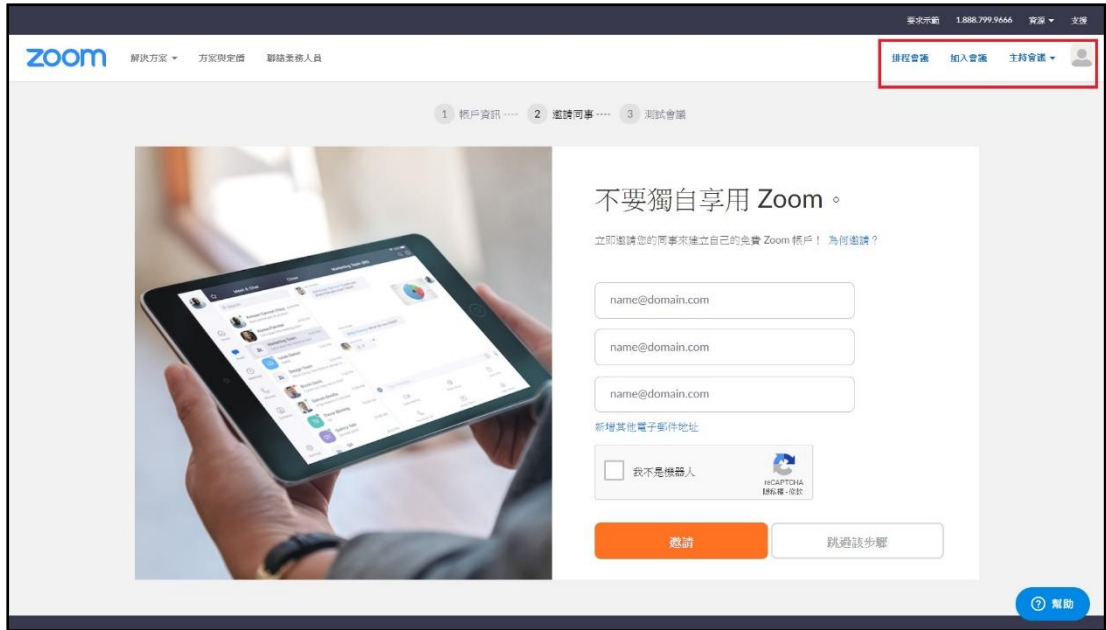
要求示範 1.888.799.9666 資源 ▾ 支援

zoom 解決方案 ▾ 方案與定價 聯絡業務人員

排程會議 加入會議 主持會議 ▾

1 帳戶資訊 ···· 2 邀請同事 ···· 3 測試會議

不要獨自享用 Zoom。

立即邀請您的同事來建立自己的免費 Zoom 帳戶！ 為何邀請？

name@domain.com

name@domain.com

name@domain.com

新增其他電子郵件地址

我不是機器人

reCAPTCHA
隱私權 - 條款

邀請

跳過該步驟

⑦ 幫助